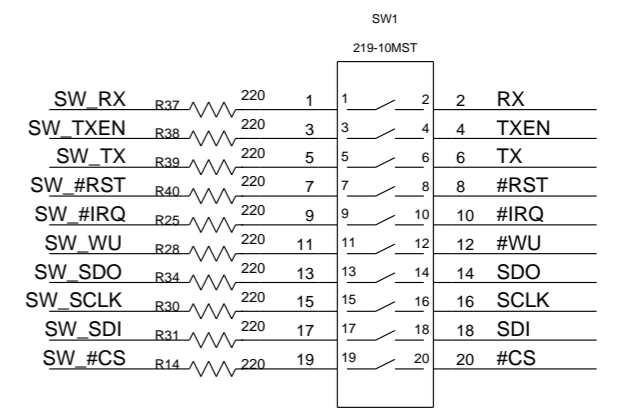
SW1

219-10MST

SW_RX R37 220 1 1 2 2 RX

SW_TXEN R38 220 3 3 4 4 TXEN

SW_TX R39 220 5 5 6 6 TX

SW_#RST R40 220 7 7 8 8 #RST

SW_#IRQ R25 220 9 9 10 10 #IRQ

SW_WU R28 220 11 11 12 12 #WU

SW_SDO R34 220 13 13 14 14 SDO

SW_SCLK R30 220 15 15 16 16 SCLK

SW_SDI R31 220 17 17 18 18 SDI

SW_#CS R14 220 19 19 20 20 #CS